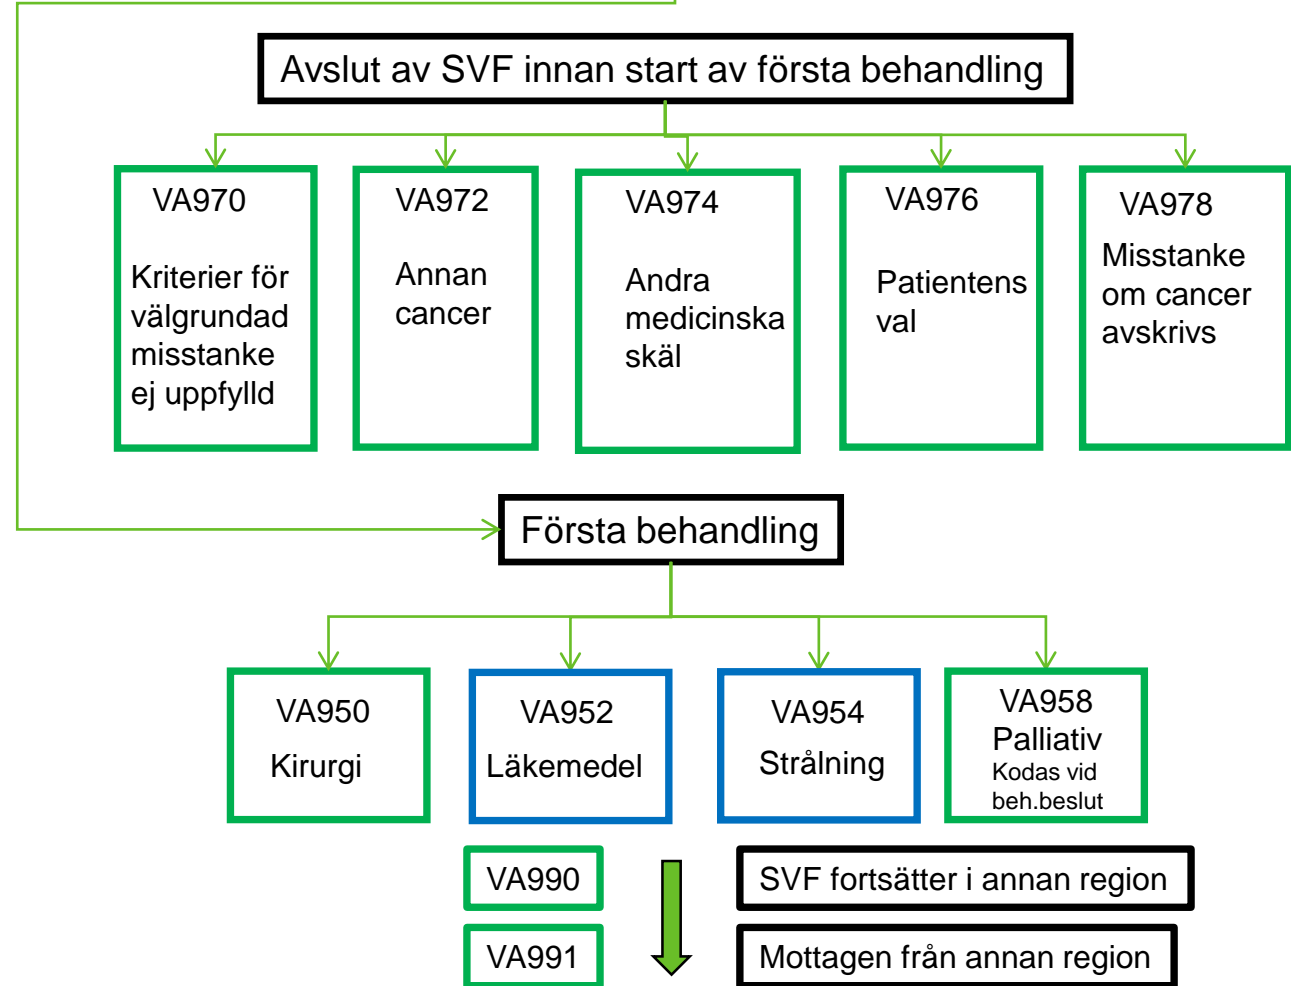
Avslut av SVF innan start av första behandling

VA970

Kriterier för välgrundad misstanke ej uppfylld

VA972

Annan cancer

VA974

Andra medicinska skäl

VA976

Patientens val

VA978

Misstanke om cancer avskrivs

Första behandling

VA950

Kirurgi

VA952

Läkemedel

VA954

Strålning

VA958

Palliativ

Kodas vid beh.beslut

VA990

SVF fortsätter i annan region

VA991

Mottagen från annan region